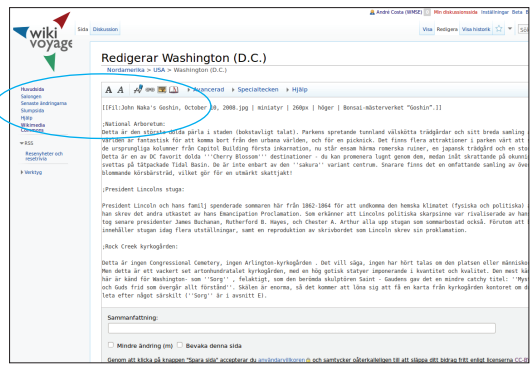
André Costa (WMSE) Min diskussionssida Inställningar Beta

wiki voyage

Sida Diskussion

Visa Redigera Visa historik

Redigerar Washington (D.C.)

Nordamerika > USA > Washington (D.C.)

Avancerat Specialtecken Hjälp

Huvudsida
Salongen
Senaste ändringarna
Slumpsida
Hjälp
Wikimedia Commons

RSS
Resenyheter och resetrivia

Verktyg

[[Fil:John Naka's Goshin, October 10, 2008.jpg | miniatyr | 260px | höger | Bonsai-mästerverket "Goshin".]]

;National Arboretum:
Detta är den största dolda pärla i staden (bokstavligt talat). Parkens spretande tunnland välskötta trädgårdar och sitt breda samling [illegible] världen är fantastisk för att komma bort från den urbana världen, och för en picknick. Det finns flera attraktioner i parken vart att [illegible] de ursprungliga kolumner från Capitol Building första inkarnation, nu står ensam härma romerska ruiner, en japansk trädgård och en sto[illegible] Detta är en av DC favorit dolda '''Cherry Blossom''' destinationer - du kan promenera lugnt genom dem, medan inåt skrattande på okunni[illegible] svettas på tätpackade Tidal Basin. De är inte enbart av den '''sakura''' variant centrum. Snarare finns det en omfattande samling av öve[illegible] blommande körsbärsträd, vilket gör för en utmärkt skattjakt!

;President Lincolns stuga:

President Lincoln och hans familj spenderade sommaren här från 1862-1864 för att undkomma den hemska klimatet (fysiska och politiska) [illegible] han skrev det andra utkastet av hans Emancipation Proclamation. Som erkänner att Lincolns politiska skarpsinne var rivaliserade av han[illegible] tog senare presidenter James Buchanan, Rutherford B. Hayes, och Chester A. Arthur alla upp stugan som sommarbostad också. Förutom att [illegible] innehåller stugan idag flera utställningar, samt en reproduktion av skrivbordet som Lincoln skrev sin proklamation.

;Rock Creek kyrkogården:

Detta är ingen Congressional Cemetery, ingen Arlington-kyrkogården . Det vill säga, ingen har hört talas om den platsen eller människo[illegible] Men detta är ett vackert set artonhundratalet kyrkogården, med en hög gotisk statyer imponerande i kvantitet och kvalitet. Den mest kä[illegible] här är känd för Washington- som '''Sorg''' , felaktigt, som den berömda skulptören Saint - Gaudens gav det en mindre catchy titel: '''Mys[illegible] och Guds frid som övergår allt förstånd''. Skälen är enorma, så det kommer att löna sig att få en karta från kyrkogården kontoret om d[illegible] leta efter något särskilt (''Sorg'' är i avsnitt E).

Sammanfattning:

Mindre ändring (m) Bevaka denna sida

Genom att klicka på knappen "Spara sida" accepterar du användarvillkoren och samtycker oåterkalleligen till att släppa ditt bidrag fritt enligt licenserna CC-BY